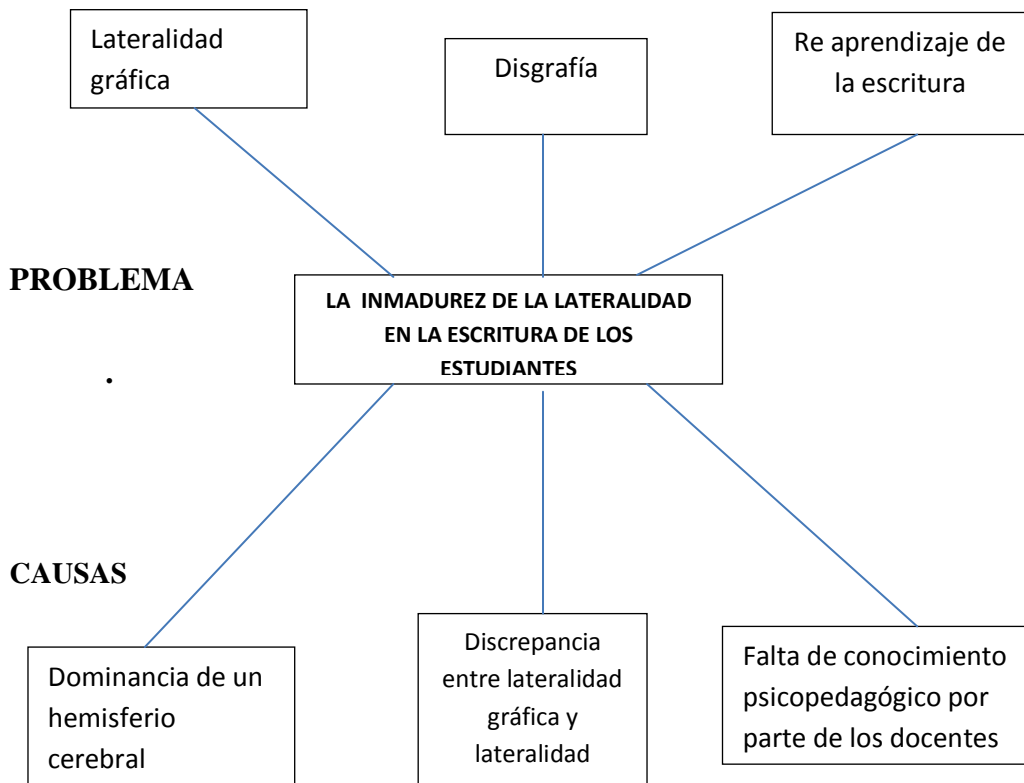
Lateralidad gráfica

Disgrafía

Re aprendizaje de la escritura

PROBLEMA

LA INMADUREZ DE LA LATERALIDAD EN LA ESCRITURA DE LOS ESTUDIANTES

.

CAUSAS

Dominancia de un hemisferio cerebral

Discrepancia entre lateralidad gráfica y lateralidad

Falta de conocimiento psicopedagógico por parte de los docentes